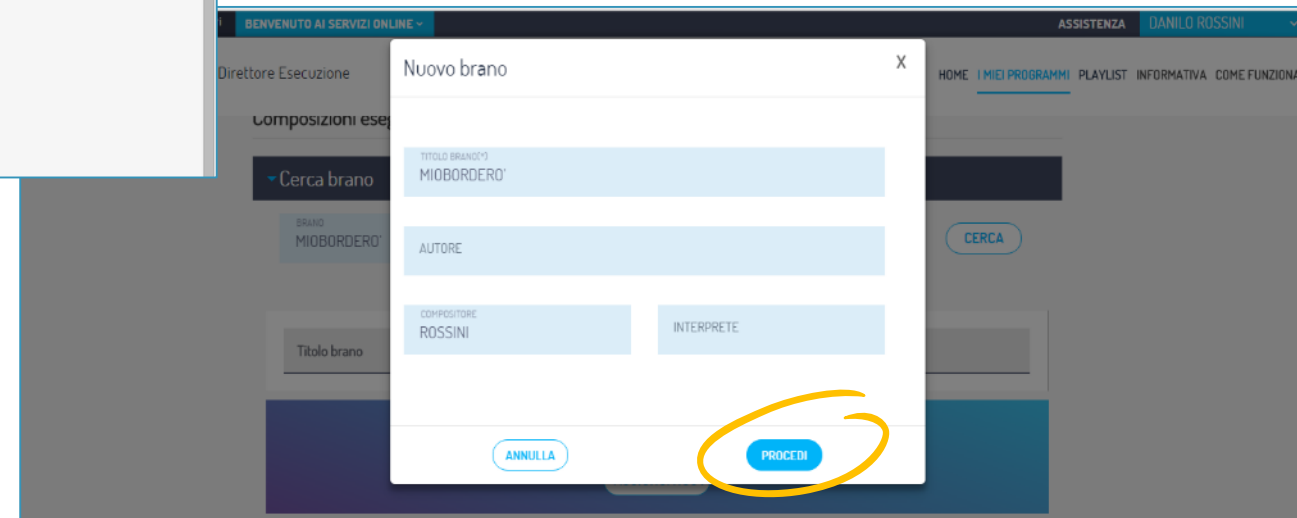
BENVENUTO AI SERVIZI ONLINE

ASSISTENZA
DANILO ROSSINI

Direttore Esecuzione

HOME I MIEI PROGRAMMI PLAYLIST INFORMATIVA COME FUNZIONA

Composizioni esegu

Cerca brano

BRANO
MIOBORDERO'

CERCA

Titolo brano

Nuovo brano

X

TITOLO BRANO(*)
MIOBORDERO'

AUTORE

COMPOSITORE
ROSSINI

INTERPRETE

ANNULLA

PROCEDI